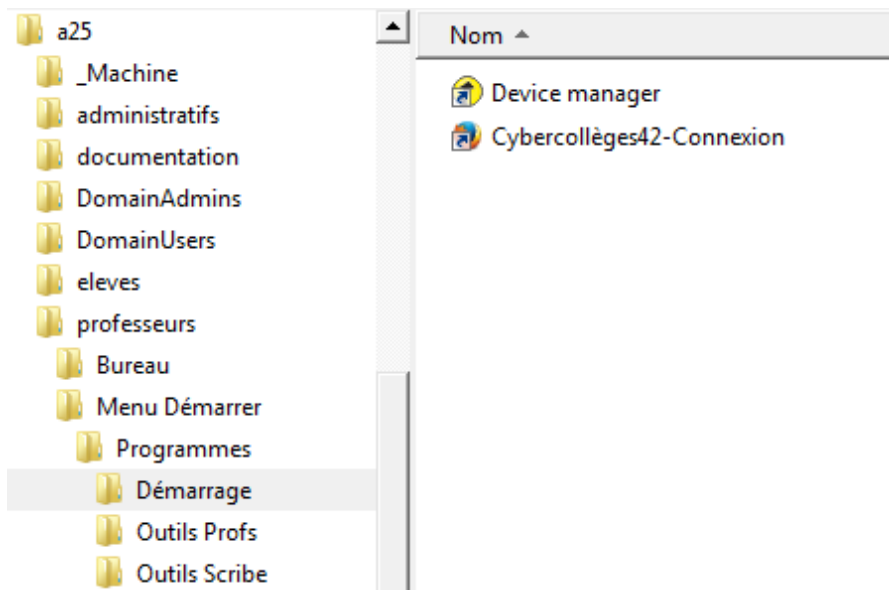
a25
_Machine
administratifs
documentation
DomainAdmins
DomainUsers
eleves
professeurs
Bureau
Menu Démarrer
Programmes
Démarrage
Outils Profs
Outils Scribe

Nom

Device manager
Cybercollèges42-Connexion